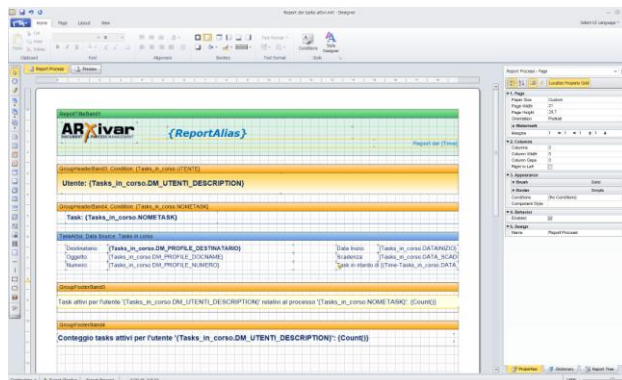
Report dei tasks attivi.mrt - Designer

Home Page Layout View

Report Principale | Preview

ReportTitleBand1

ARXivar

{ReportAlias}

Report del {Time}

GroupHeaderBand3; Condition: {Tasks_in_corso.UTENTE}

Utente: {Tasks_in_corso.DM_UTENTI_DESCRIPTION}

GroupHeaderBand4; Condition: {Tasks_in_corso.NOMETASK}

Task: {Tasks_in_corso.NOMETASK}

DataBand1; Data Source: Tasks in corso

Destinatario {Tasks_in_corso.DM_PROFILE_DESTINATARIO}
Oggetto {Tasks_in_corso.DM_PROFILE_DOCNAME}
Numero {Tasks_in_corso.DM_PROFILE_NUMERO}

Data Inizio {Tasks_in_corso.DATAINIZIO}
Scadenza {Tasks_in_corso.DATA_SCAD}
Task in ritardo di {Time-Tasks_in_corso.DATA

GroupFooterBand3

Task attivi per l'utente '{Tasks_in_corso.DM_UTENTI_DESCRIPTION}' relativi al processo '{Tasks_in_corso.NOMETASK}': {Count()}

GroupFooterBand4

Conteggio tasks attivi per l'utente '{Tasks_in_corso.DM_UTENTI_DESCRIPTION}': {Count()}

Report Principale : Page

Location Property Grid

Page
Paper Size Custom
Page Width 21
Page Height 29.7
Orientation Portrait
Watermark
Margins 1 ; 1 ; 1 ; 1
Columns
Columns 0
Column Width 0
Column Gaps 0
Right to Left
Appearance
Brush Solid
Border Simple
Conditions (No Conditions)
Component Style
Behavior
Enabled
Design
Name Report Principale

Properties | Dictionary | Report Tree